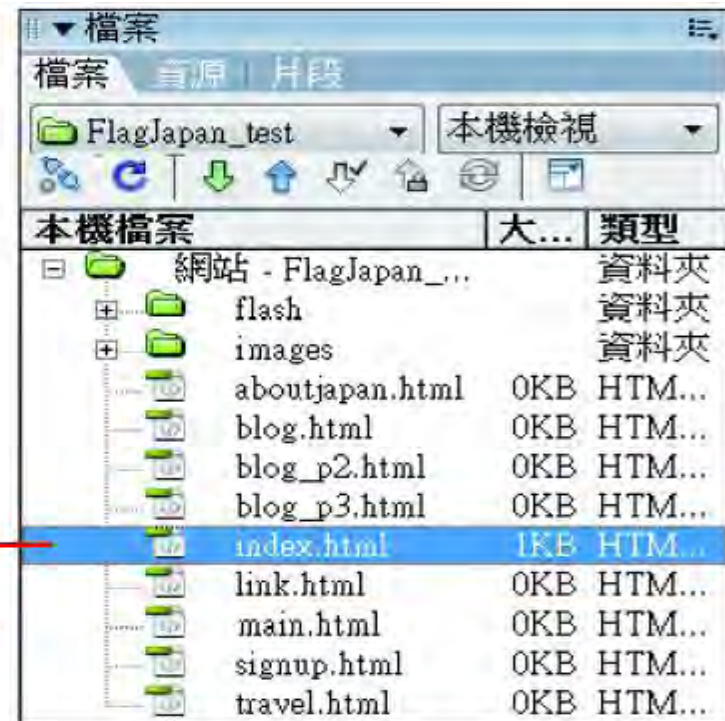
▼檔案

檔案 | 資源 | 片段

FlagJapan_test

本機檢視

| 本機檔案 | 大... | 類型 |
|---|---|---|
| 網站 - FlagJapan_... | | 資料夾 |
| flash | | 資料夾 |
| images | | 資料夾 |
| aboutjapan.html | 0KB | HTM... |
| blog.html | 0KB | HTM... |
| blog_p2.html | 0KB | HTM... |
| blog_p3.html | 0KB | HTM... |
| index.html | 1KB | HTM... |
| link.html | 0KB | HTM... |
| main.html | 0KB | HTM... |
| signup.html | 0KB | HTM... |
| travel.html | 0KB | HTM... |